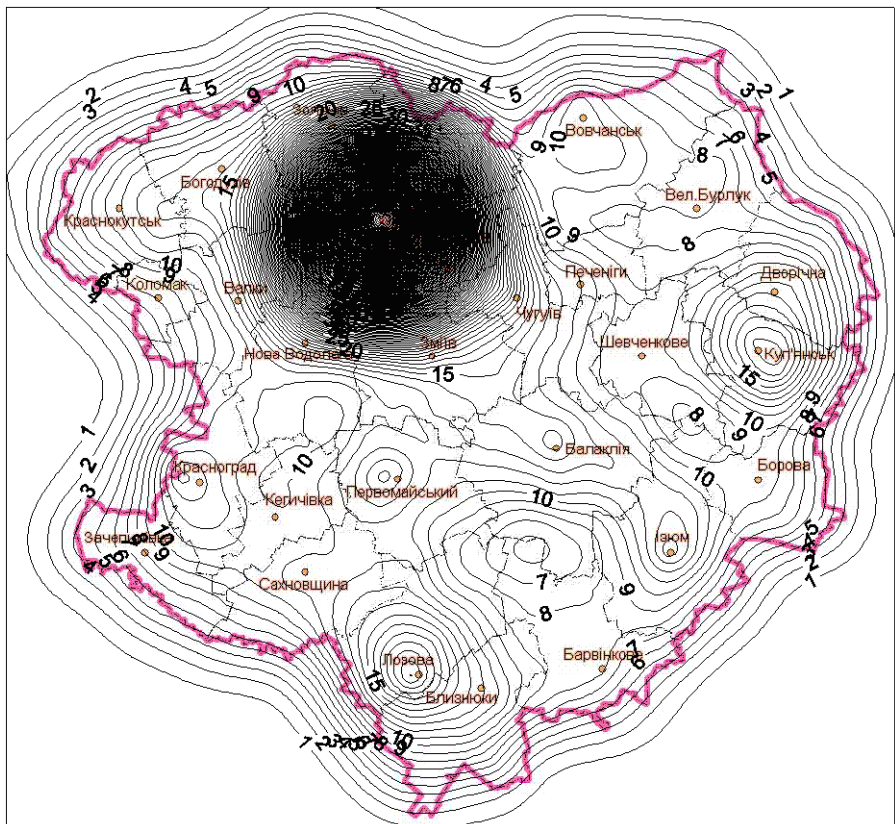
3 2
4 5
9
10
Золочів
20
25
30
876 4 5
Вовчанськ
9 10
3 2 1
6
4
5
8
Вел.Бурлук
Богодухів
15
Краснокутськ
10 9
8
10
Печеніги
Дворічна
Коломак
Валки
Чугуїв
Шевченкове
Куп'янськ
Нова Водолага
20
Зміїв
15
15
1
8
9 8
10
9
Балаклія
Борова
2
3
Красноград
10
Кегичівка
Первомайський
10
Ізюм
Зачепилівка
10 9
4 5
7
9
Сахновщина
8
Лозова
Барвінкове
15
Близнюки
10
1